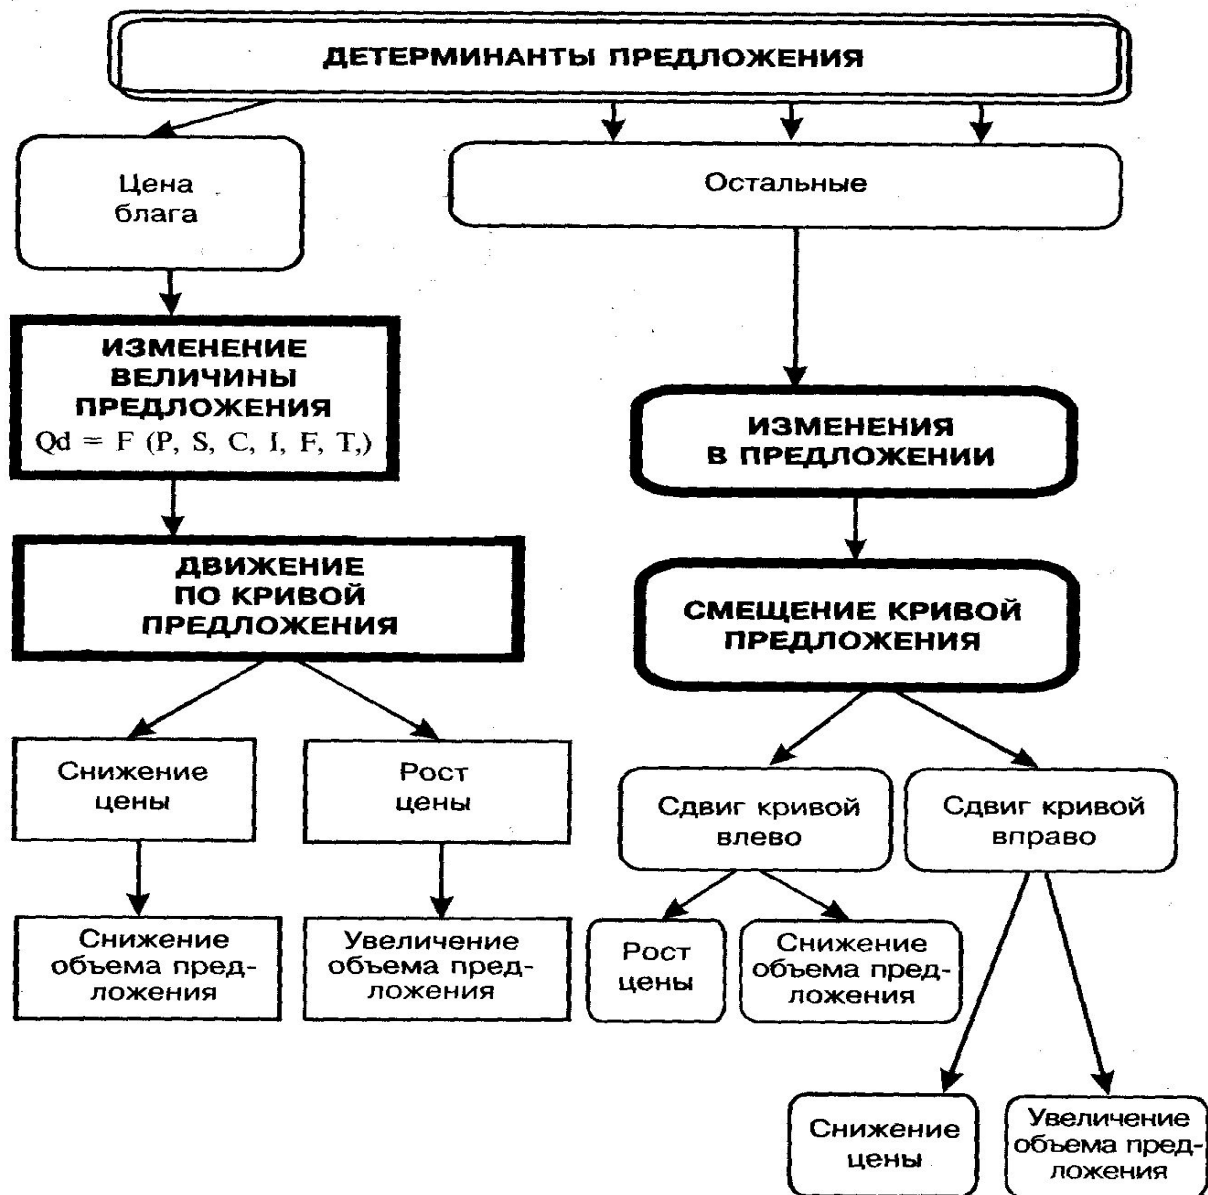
ДЕТЕРМИНАНТЫ ПРЕДЛОЖЕНИЯ

Цена блага

Остальные

ИЗМЕНЕНИЕ ВЕЛИЧИНЫ ПРЕДЛОЖЕНИЯ
Qd = F (P, S, C, I, F, T,)

ИЗМЕНЕНИЯ В ПРЕДЛОЖЕНИИ

ДВИЖЕНИЕ ПО КРИВОЙ ПРЕДЛОЖЕНИЯ

СМЕЩЕНИЕ КРИВОЙ ПРЕДЛОЖЕНИЯ

Снижение цены

Рост цены

Сдвиг кривой влево

Сдвиг кривой вправо

Снижение объема предложения

Увеличение объема предложения

Рост цены

Снижение объема предложения

Снижение цены

Увеличение объема предложения